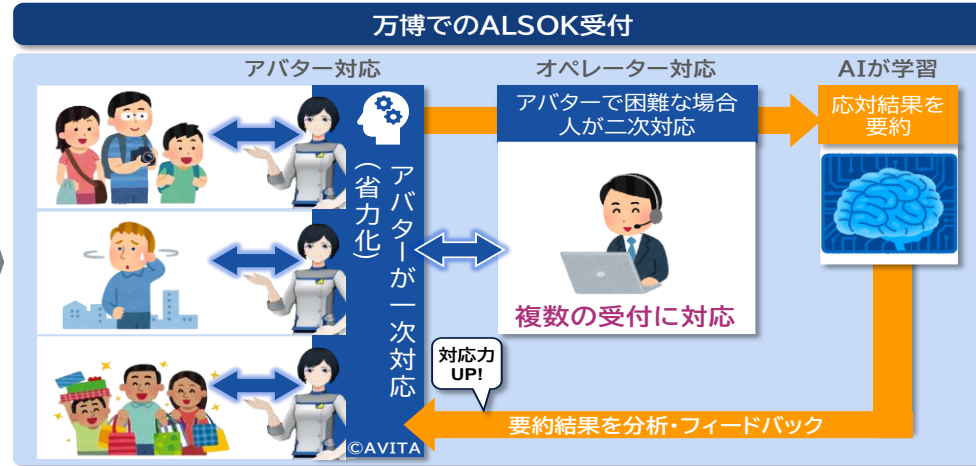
万博でのALSOK受付

アバター対応

オペレーター対応

AIが学習

アバターが一次対応（省力化）

アバターで困難な場合人が二次対応

応対結果を要約

複数の受付に対応

対応力UP!

要約結果を分析・フィードバック

©AVITA